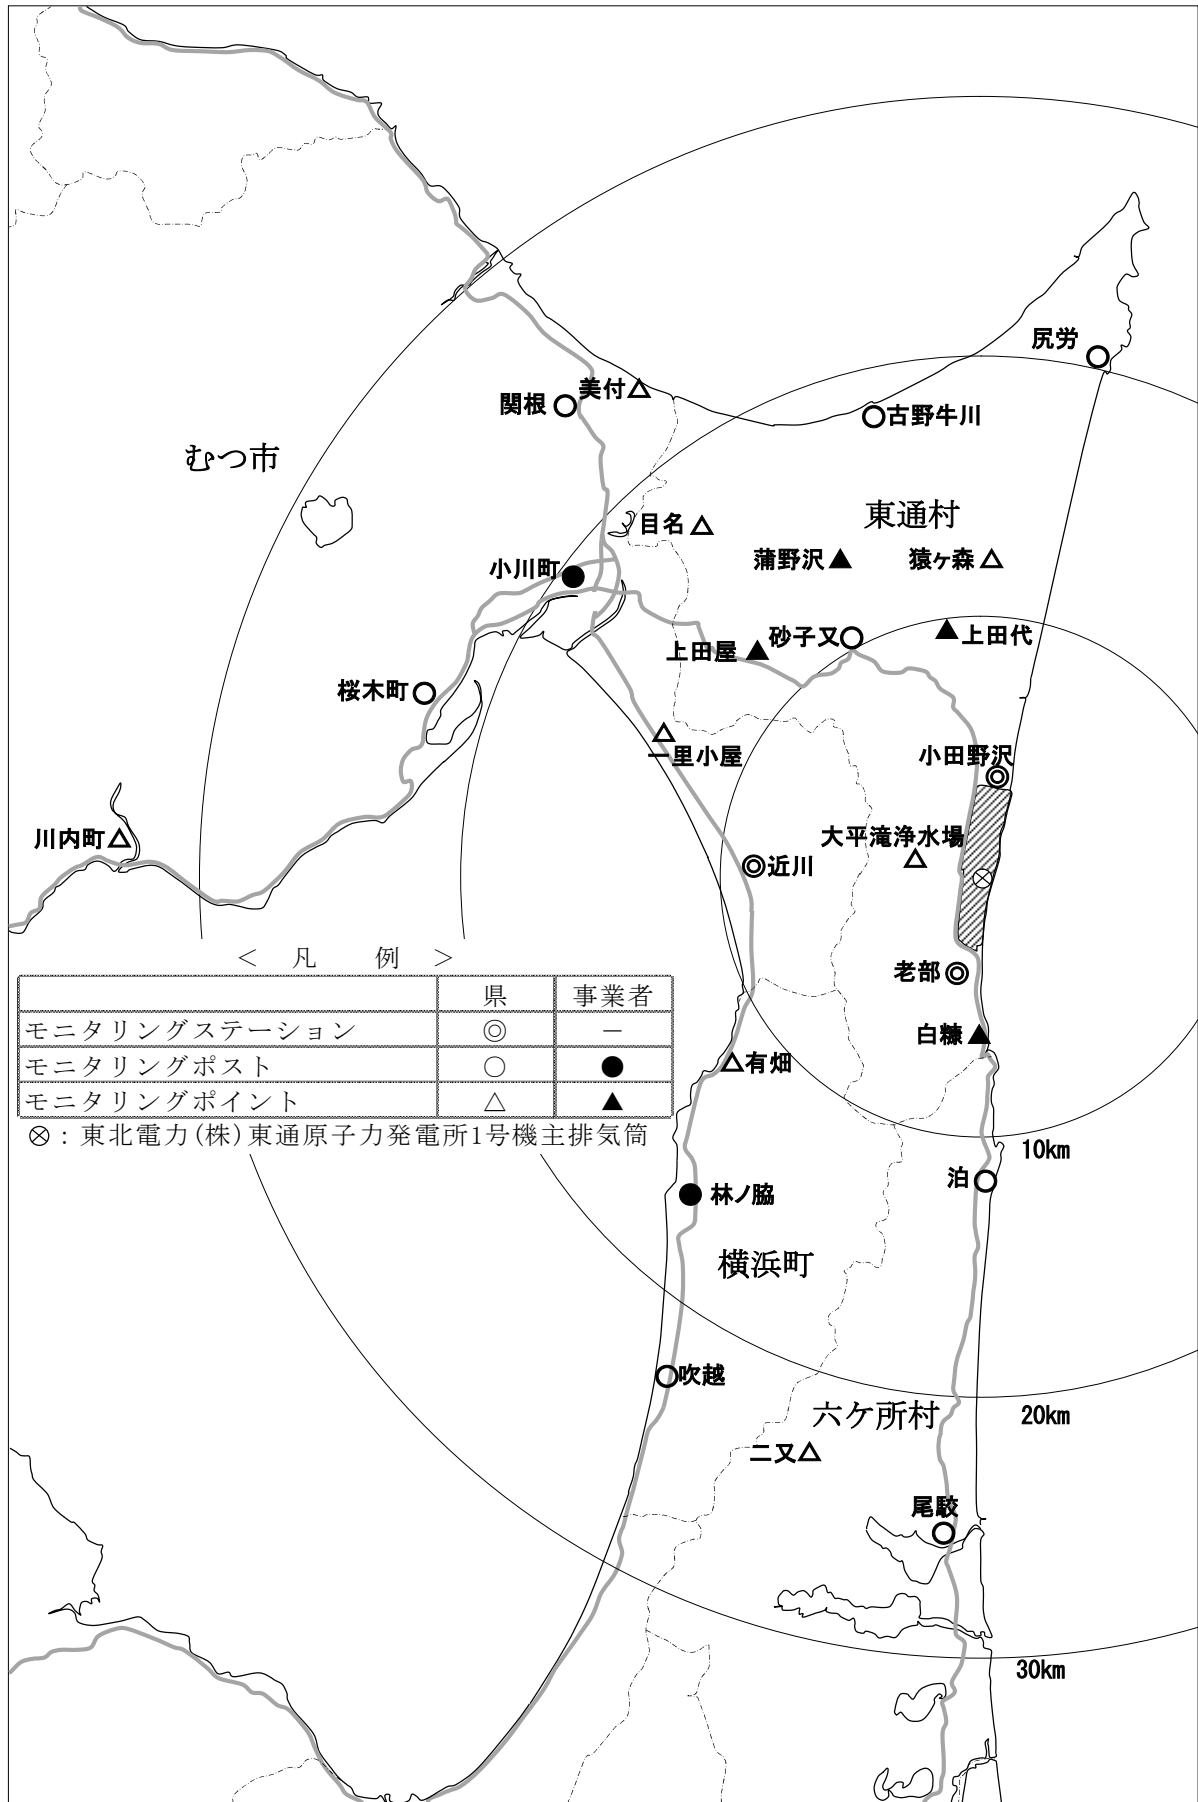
尻労
美付△
関根
古野牛川
むつ市
東通村
目名△
蒲野沢▲
猿ヶ森△
小川町●
砂子又
▲上田代
上田屋▲
桜木町
△
一里小屋
小田野沢
川内町△
大平滝浄水場
△
近川
＜ 凡 例 ＞

| | 県 | 事業者 |
|---|---|---|
| モニタリングステーション | ◎ | ー |
| モニタリングポスト | ○ | ● |
| モニタリングポイント | △ | ▲ |

⊗：東北電力(株)東通原子力発電所1号機主排気筒
老部
白糠
△有畑
10km
泊
林ノ脇
横浜町
吹越
六ヶ所村
20km
二又△
尾駮
30km